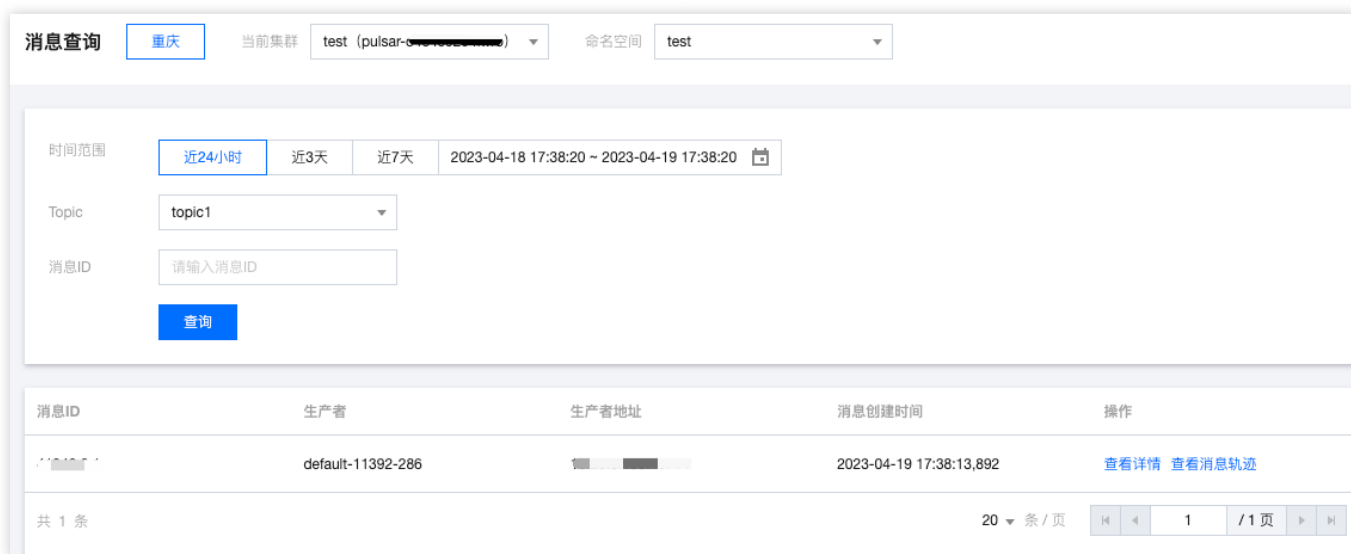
消息查询 重庆 当前集群 test（pulsar-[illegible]） 命名空间 test

时间范围 近24小时 近3天 近7天 2023-04-18 17:38:20 ~ 2023-04-19 17:38:20

Topic topic1

消息ID 请输入消息ID

查询

| 消息ID | 生产者 | 生产者地址 | 消息创建时间 | 操作 |
|---|---|---|---|---|
| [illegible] | default-11392-286 | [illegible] | 2023-04-19 17:38:13,892 | 查看详情 查看消息轨迹 |

共 1 条 20 条 / 页 1 / 1 页